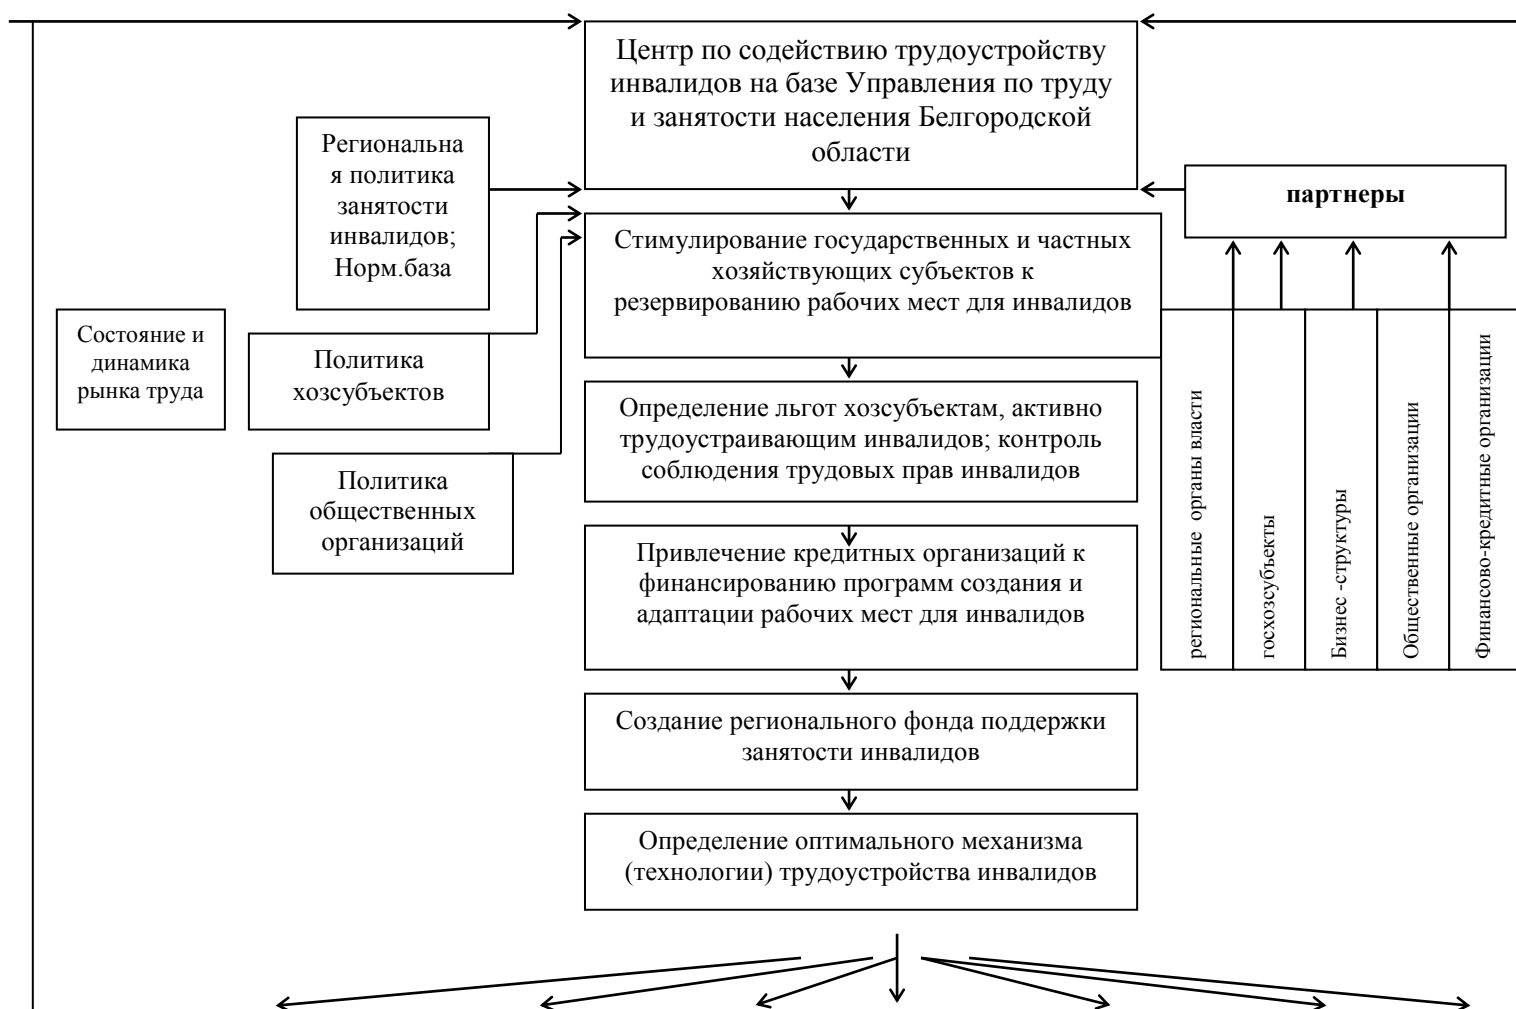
Центр по содействию трудоустройству инвалидов на базе Управления по труду и занятости населения Белгородской области

Региональная политика занятости инвалидов; Норм.база

партнеры

Стимулирование государственных и частных хозяйствующих субъектов к резервированию рабочих мест для инвалидов

Состояние и динамика рынка труда

Политика хозсубъектов

Политика общественных организаций

Определение льгот хозсубъектам, активно трудоустраивающим инвалидов; контроль соблюдения трудовых прав инвалидов

Привлечение кредитных организаций к финансированию программ создания и адаптации рабочих мест для инвалидов

региональные органы власти

госхозсубъекты

Бизнес -структуры

Общественные организации

Финансово-кредитные организации

Создание регионального фонда поддержки занятости инвалидов

Определение оптимального механизма (технологии) трудоустройства инвалидов